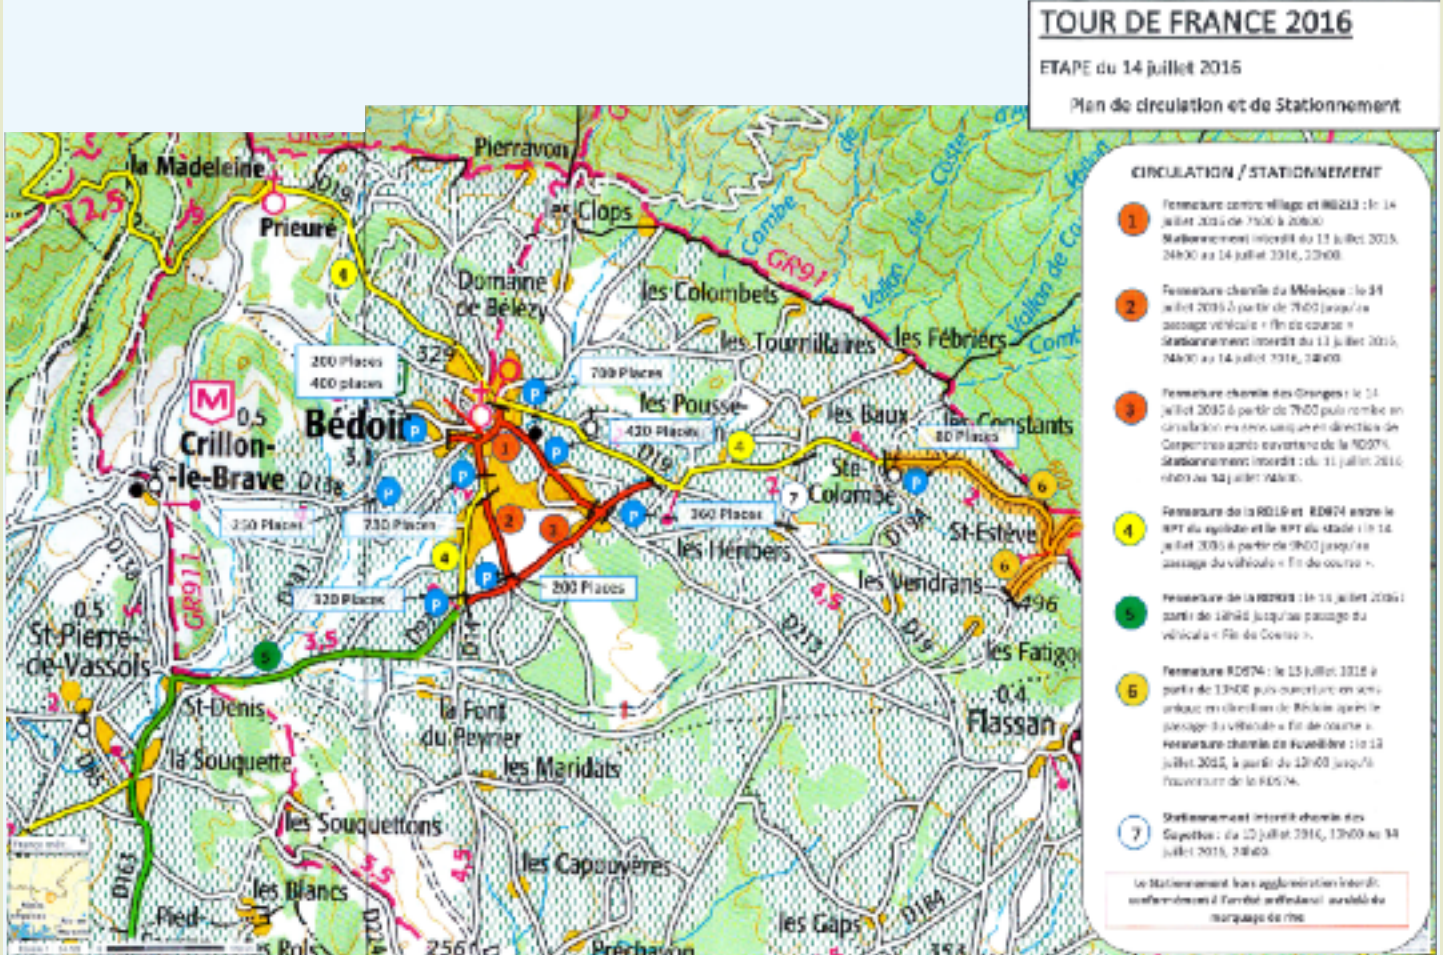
TOUR DE FRANCE 2016

ETAPE du 14 juillet 2016

Plan de circulation et de Stationnement

CIRCULATION / STATIONNEMENT

1 Fermeture centre village et RD213 : le 14 juillet 2016 de 7h00 à 20h00 Stationnement interdit du 13 juillet 2016, 24h00 au 14 juillet 2016, 22h00.

2 Fermeture chemin du Ménécas : le 14 juillet 2016 à partir de 7h00 jusqu'au passage véhicule « fin de course » Stationnement interdit du 13 juillet 2016, 24h00 au 14 juillet 2016, 24h00

3 Fermeture chemin des Granges : le 14 juillet 2016 à partir de 7h00 puis rouvre en circulation en sens unique en direction de Carpentras après ouverture de la RD974. Stationnement interdit : du 13 juillet 2016 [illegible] au 14 juillet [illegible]

4 Fermeture de la RD19 et RD974 entre le RPT du cycliste et le RPT du stade : le 14 juillet 2016 à partir de 9h00 jusqu'au passage du véhicule « Fin de course ».

5 Fermeture de la RD938 : le 14 juillet 2016 à partir de 13h00 jusqu'au passage du véhicule « Fin de Course ».

6 Fermeture RD974 : le 13 juillet 2016 à partir de 13h00 puis ouverture en sens unique en direction de Bédoin après le passage du véhicule « fin de course ». Fermeture chemin de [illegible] : le 13 juillet 2016, à partir de 13h00 jusqu'à l'ouverture de la RD974.

7 Stationnement interdit chemin des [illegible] : du 13 juillet 2016, 13h00 au 14 juillet 2016, 24h00.

Le Stationnement hors agglomération interdit conformément à l'arrêté préfectoral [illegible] marquage de rive

la Madeleine
Prieuré
Pierravon
les Clops
Domaine de Bélézy
les Colombets
les Tournillaires
les Fébriers
les Pousse
les Baux
les Constants
Combe
GR91
Vallon de Coste
Vallon de Co
D19
12,5
329
200 Places
400 places
700 Places
420 Places
80 Places
M
0,5
Crillon-le-Brave
Bédoin
D19
D138
3,3
Ste-Colombe
St-Estève
250 Places
730 Places
360 Places
les Heribers
les Vendrans
320 Places
200 Places
GR91
D974
D213
D19
496
les Fatigo
St-Pierre-de-Vassols
0,5
3,5
4,5
0,4
Flassan
St-Denis
la Souquette
la Font du Peyrier
les Maridats
les Souquettons
les Capouvères
les Blancs
Pied-
Rols
D163
D224
256
Préchaïon
les Gaps
D184
353